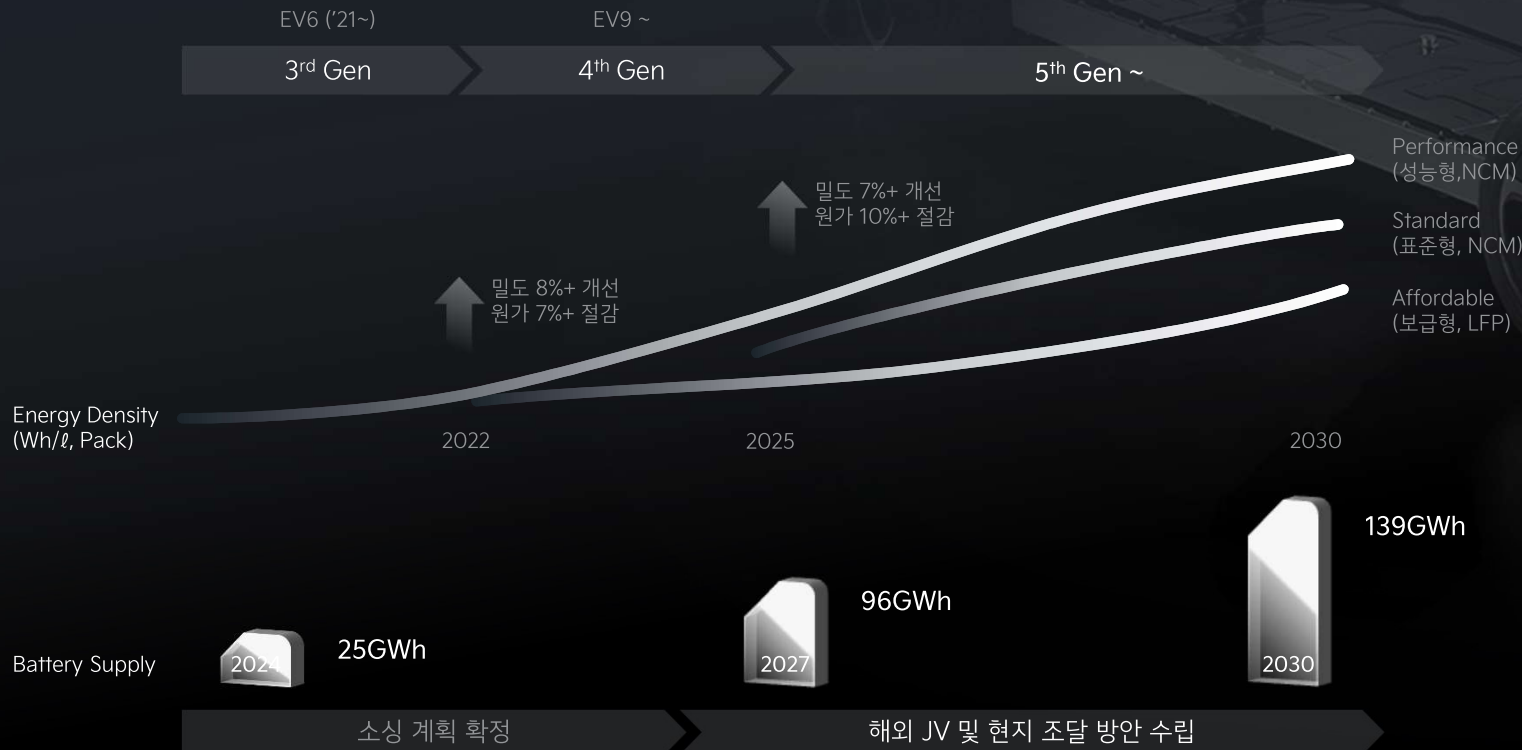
EV6 ('21~)

EV9 ~

3rd Gen

4th Gen

5th Gen ~

Performance (성능형,NCM)

Standard (표준형, NCM)

Affordable (보급형, LFP)

밀도 7%+ 개선
원가 10%+ 절감

밀도 8%+ 개선
원가 7%+ 절감

Energy Density (Wh/ℓ, Pack)

2022

2025

2030

139GWh

96GWh

25GWh

Battery Supply

2024

2027

2030

소싱 계획 확정

해외 JV 및 현지 조달 방안 수립